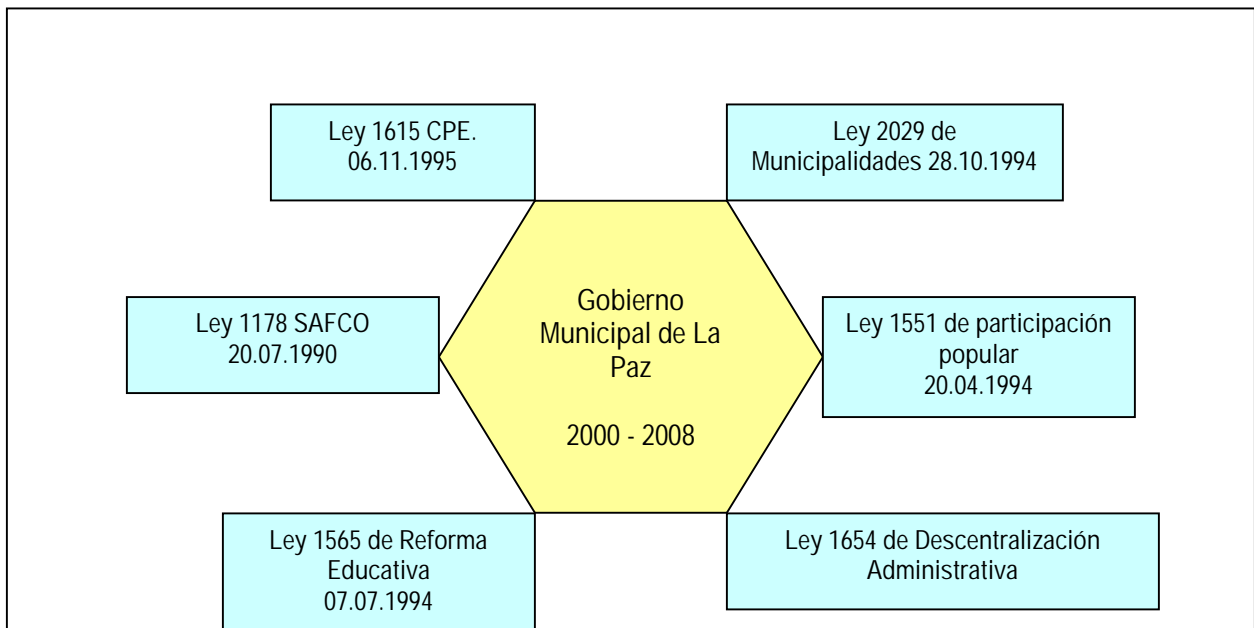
Ley 1615 CPE.
06.11.1995

Ley 2029 de Municipalidades 28.10.1994

Ley 1178 SAFCO
20.07.1990

Gobierno Municipal de La Paz

2000 - 2008

Ley 1551 de participación popular
20.04.1994

Ley 1565 de Reforma Educativa
07.07.1994

Ley 1654 de Descentralización Administrativa